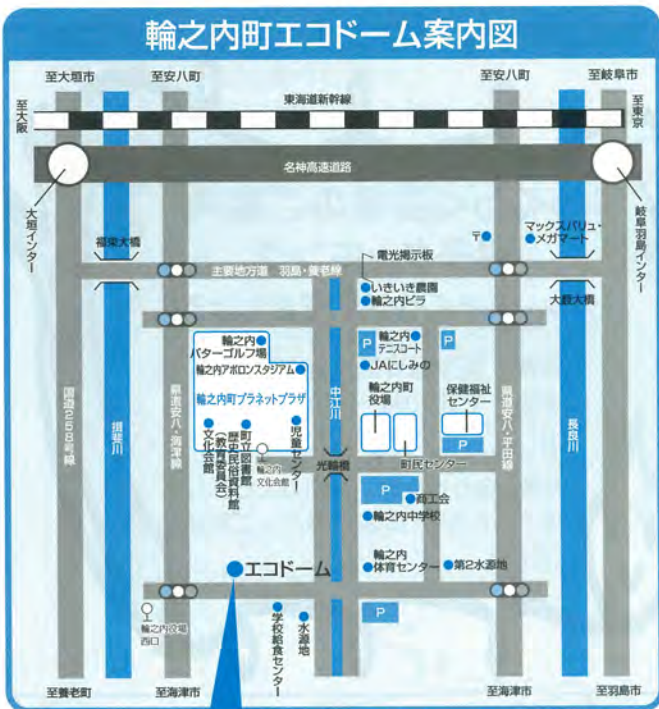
輪之内町エコドーム案内図

至大垣市
至安八町
至安八町
至岐阜市
至大阪
至東京
東海道新幹線
名神高速道路
大垣インター
岐阜羽島インター
福束大橋
〒
マックスバリュ・メガマート
電光掲示板
主要地方道　羽島・養老線
いきいき農園
輪之内ピラ
大薮大橋
輪之内パターゴルフ場
輪之内アポロンスタジアム
輪之内町プラネットプラザ
輪之内テニスコート
P
P
JAにしみの
輪之内町役場
保健福祉センター
P
国道258号線
揖斐川
県道安八・海津線
文化会館
町立図書館
歴史民俗資料館
（教育委員会）
児童センター
輪之内文化会館
中江川
光輪橋
町民センター
県道安八・平田線
長良川
P
商工会
輪之内中学校
輪之内体育センター
第2水源地
エコドーム
輪之内役場西口
学校給食センター
水源地
P
至養老町
至海津市
至海津市
至羽島市